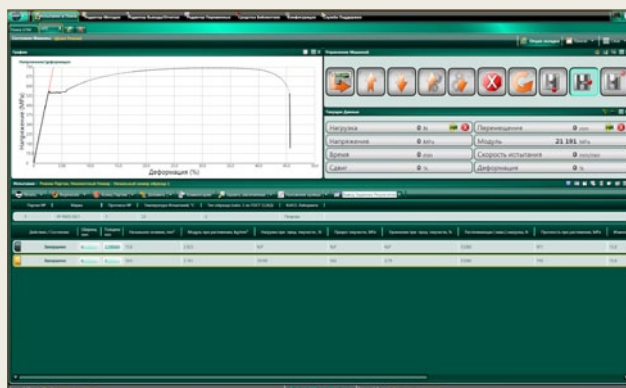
График

Управление Машиной

Напряжение-Деформация

Напряжение (MPa)

Деформация (%)

Текущие Данные

| | | | |
|---|---|---|---|
| Нагрузка | 0 | Перемещение | 0 |
| Напряжение | 0 | Модуль | 21 191 |
| Время | 0 | Скорость испытания | 0 |
| Сдвиг | 0 | Деформация | 0 |

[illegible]